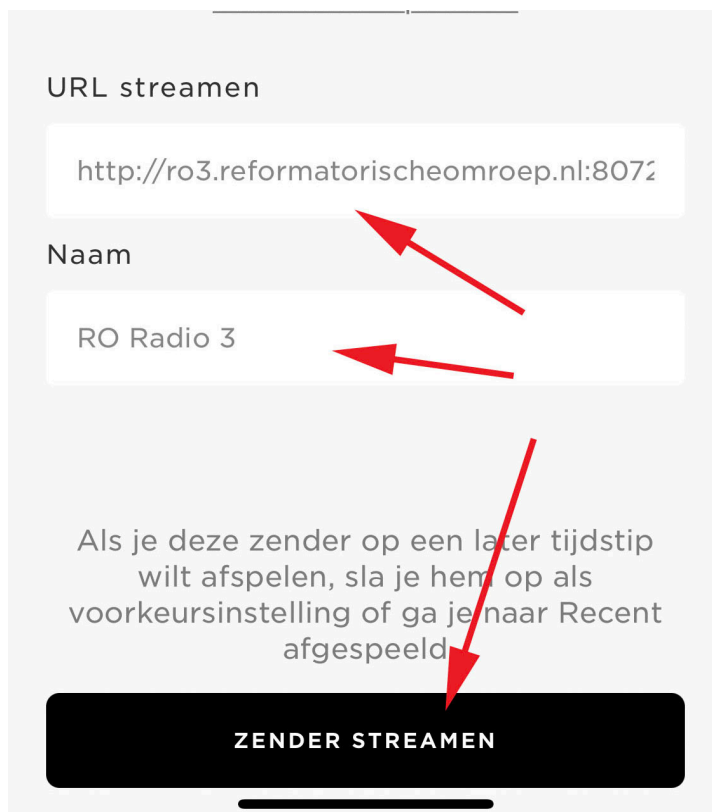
URL streamen

http://ro3.reformatorischeomroep.nl:8072

Naam

RO Radio 3

Als je deze zender op een later tijdstip wilt afspelen, sla je hem op als voorkeursinstelling of ga je naar Recent afgespeeld.

ZENDER STREAMEN